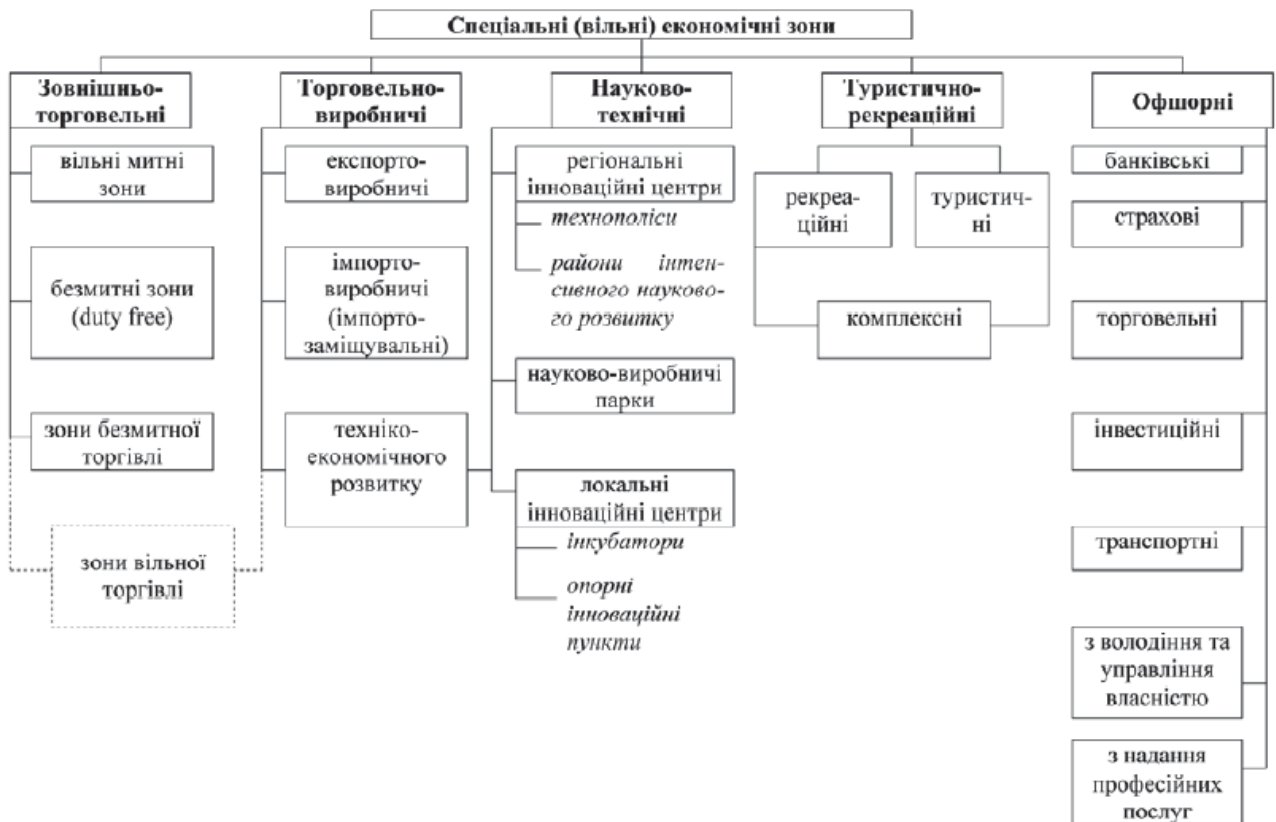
Спеціальні (вільні) економічні зони

Зовнішньоторговельні

вільні митні зони

безмитні зони (duty free)

зони безмитної торгівлі

зони вільної торгівлі

Торговельно-виробничі

експортовиробничі

імпортовиробничі (імпортозаміщувальні)

техніко-економічного розвитку

Науково-технічні

регіональні інноваційні центри

технополіси

райони інтенсивного наукового розвитку

науково-виробничі парки

локальні інноваційні центри

інкубатори

опорні інноваційні пункти

Туристично-рекреаційні

рекреаційні

туристичні

комплексні

Офшорні

банківські

страхові

торговельні

інвестиційні

транспортні

з володіння та управління власністю

з надання професійних послуг